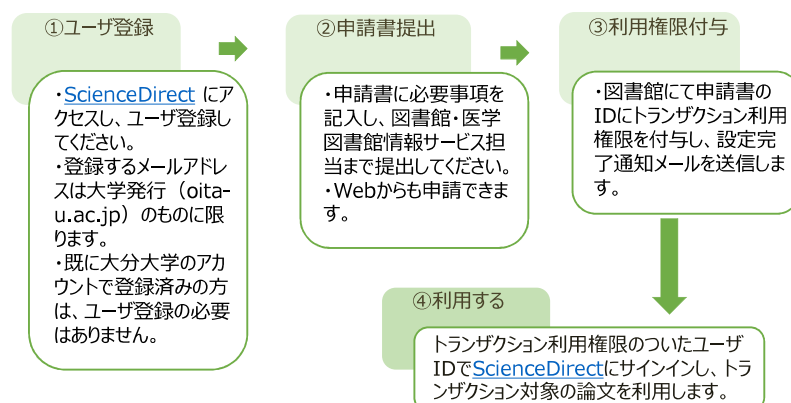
①ユーザ登録

・ScienceDirect にアクセスし、ユーザ登録してください。
・登録するメールアドレスは大学発行（oita-u.ac.jp）のものに限ります。
・既に大分大学のアカウントで登録済みの方は、ユーザ登録の必要はありません。

②申請書提出

・申請書に必要事項を記入し、図書館・医学図書館情報サービス担当まで提出してください。
・Webからも申請できます。

③利用権限付与

・図書館にて申請書のIDにトランザクション利用権限を付与し、設定完了通知メールを送信します。

④利用する

トランザクション利用権限のついたユーザIDでScienceDirectにサインインし、トランザクション対象の論文を利用します。